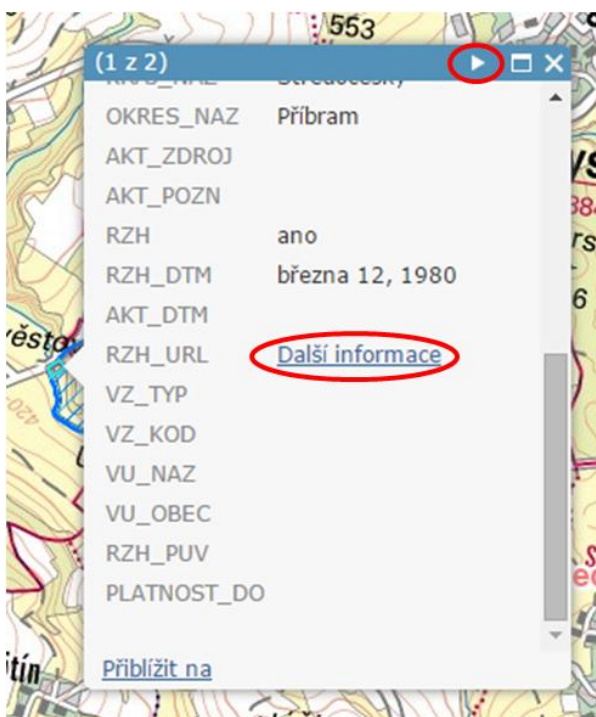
553

(1 z 2)

| | |
|---|---|
| KRAJ_NAZ | Středočeský |
| OKRES_NAZ | Příbram |
| AKT_ZDROJ | |
| AKT_POZN | |
| RZH | ano |
| RZH_DTM | března 12, 1980 |
| AKT_DTM | |
| RZH_URL | Další informace |
| VZ_TYP | |
| VZ_KOD | |
| VU_NAZ | |
| VU_OBEC | |
| RZH_PUV | |
| PLATNOST_DO | |

Přiblížit na